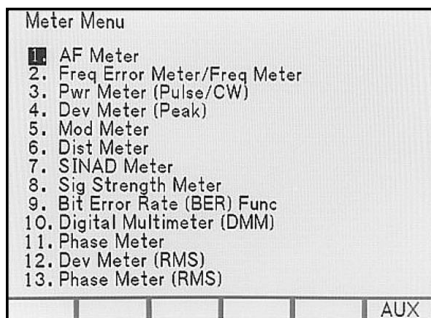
Meter Menu

1. AF Meter
2. Freq Error Meter/Freq Meter
3. Pwr Meter (Pulse/CW)
4. Dev Meter (Peak)
5. Mod Meter
6. Dist Meter
7. SINAD Meter
8. Sig Strength Meter
9. Bit Error Rate (BER) Func
10. Digital Multimeter (DMM)
11. Phase Meter
12. Dev Meter (RMS)
13. Phase Meter (RMS)

AUX